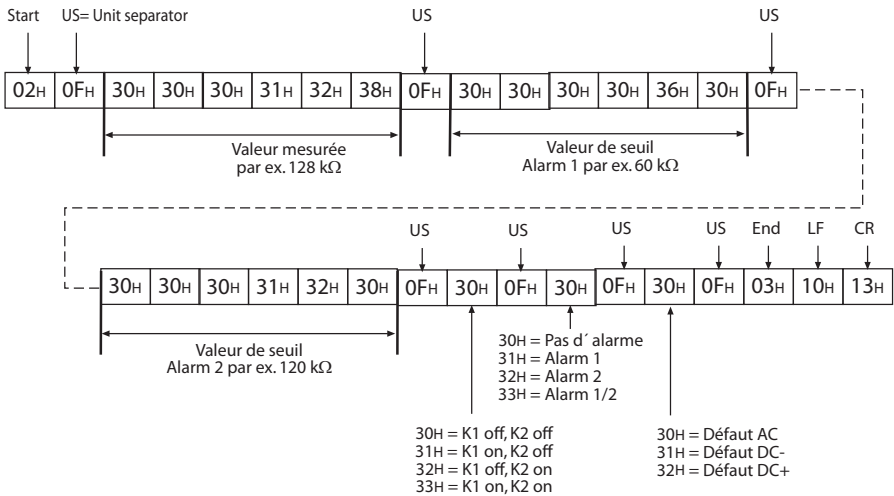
Start US= Unit separator US US

| $02_H$ | $0F_H$ | $30_H$ | $30_H$ | $30_H$ | $31_H$ | $32_H$ | $38_H$ | $0F_H$ | $30_H$ | $30_H$ | $30_H$ | $30_H$ | $36_H$ | $30_H$ | $0F_H$ |
|---|---|---|---|---|---|---|---|---|---|---|---|---|---|---|---|

Valeur mesurée par ex. 128 kΩ

Valeur de seuil Alarm 1 par ex. 60 kΩ

US US US US End LF CR

| $30_H$ | $30_H$ | $30_H$ | $31_H$ | $32_H$ | $30_H$ | $0F_H$ | $30_H$ | $0F_H$ | $30_H$ | $0F_H$ | $30_H$ | $0F_H$ | $03_H$ | $10_H$ | $13_H$ |
|---|---|---|---|---|---|---|---|---|---|---|---|---|---|---|---|

Valeur de seuil Alarm 2 par ex. 120 kΩ

$30_H$ = Pas d´alarme
$31_H$ = Alarm 1
$32_H$ = Alarm 2
$33_H$ = Alarm 1/2

$30_H$ = K1 off, K2 off
$31_H$ = K1 on, K2 off
$32_H$ = K1 off, K2 on
$33_H$ = K1 on, K2 on

$30_H$ = Défaut AC
$31_H$ = Défaut DC-
$32_H$ = Défaut DC+